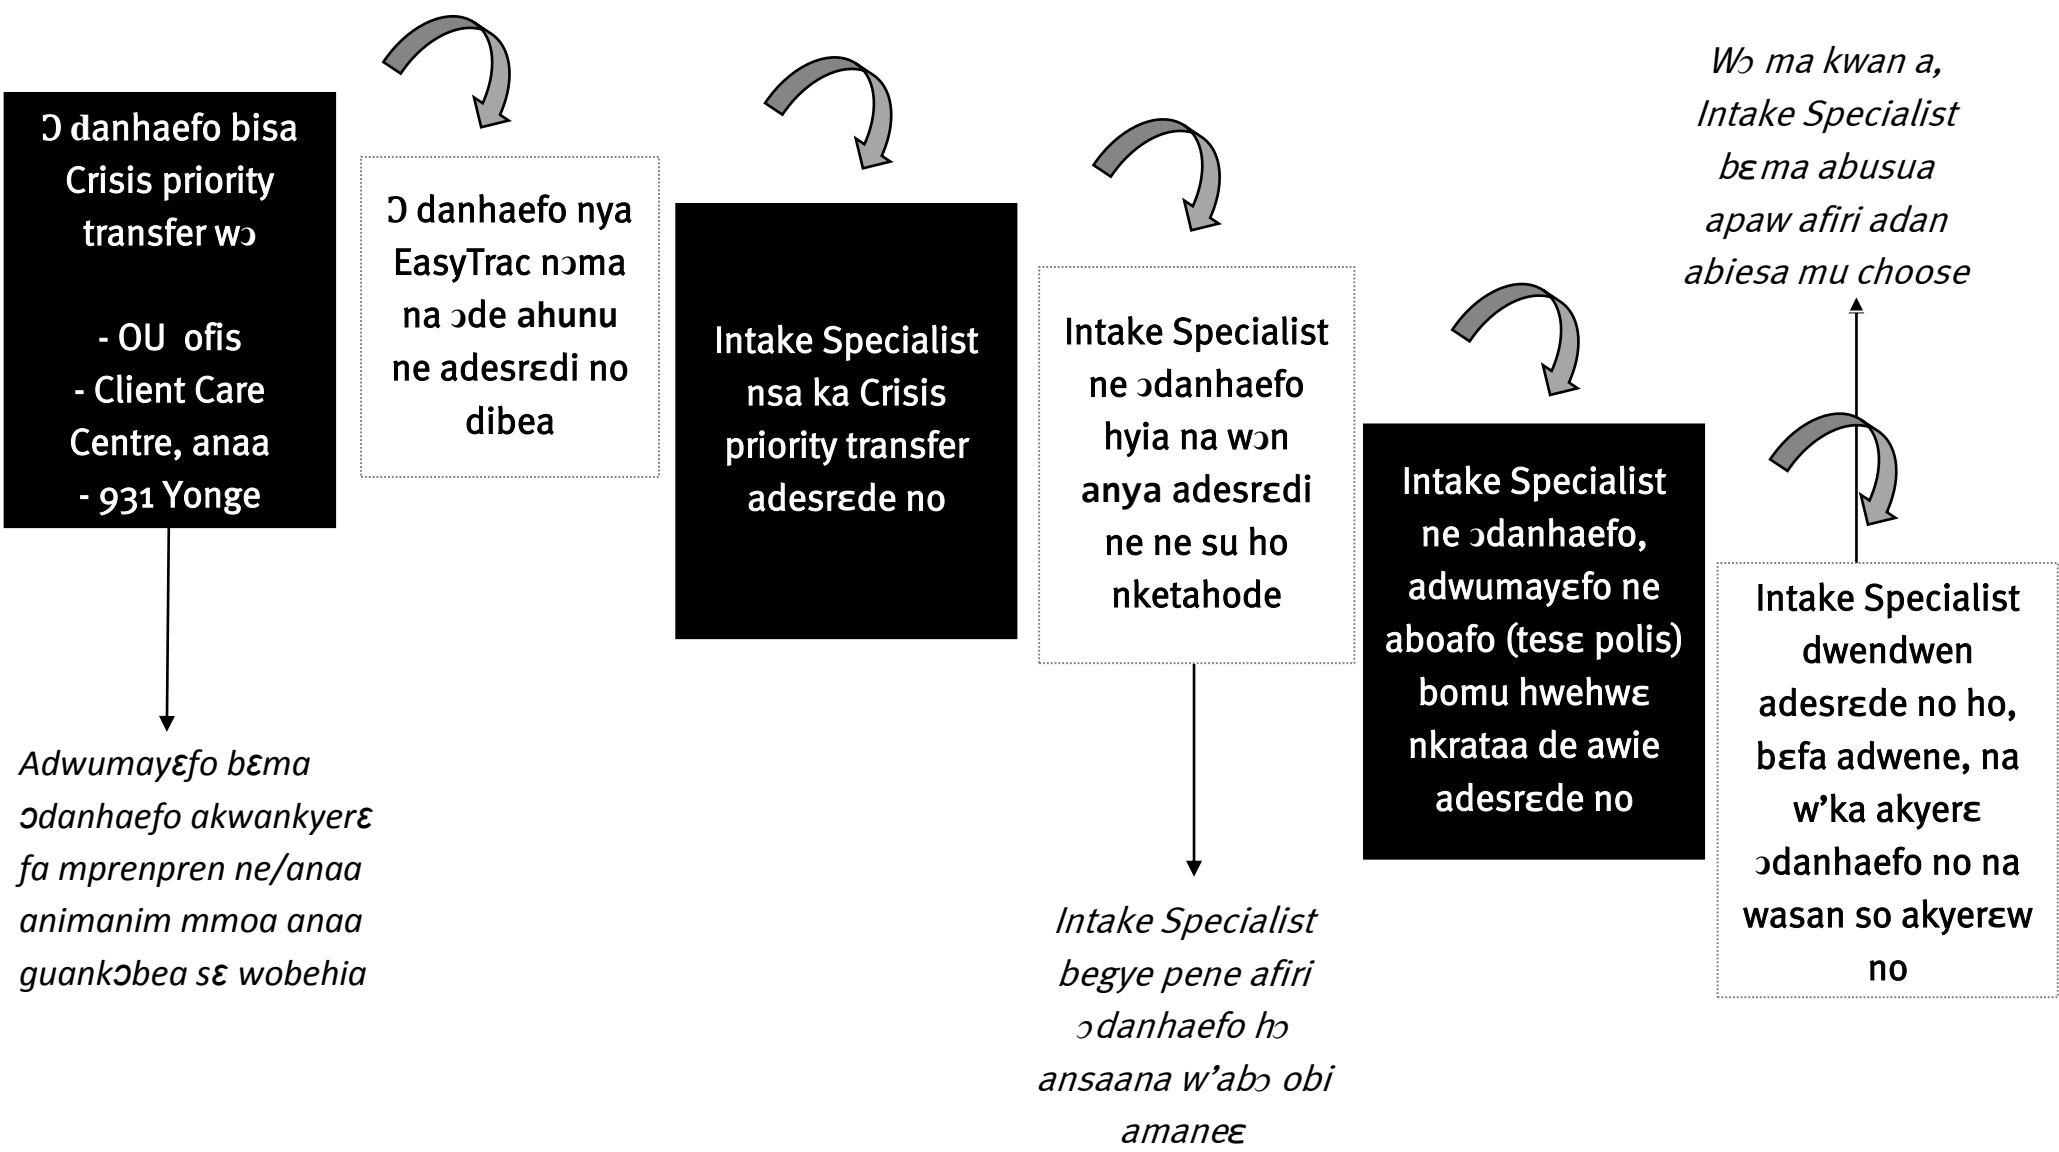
Ɔ danhaefo bisa Crisis priority transfer wɔ

- OU ofis
- Client Care Centre, anaa
- 931 Yonge

Adwumayɛfo bɛma ɔdanhaefo akwankyerɛ fa mprenpren ne/anaa animanim mmoa anaa guankɔbea sɛ wobehia

Ɔ danhaefo nya EasyTrac nɔma na ɔde ahunu ne adesrɛdi no dibea

Intake Specialist nsa ka Crisis priority transfer adesrɛde no

Intake Specialist ne ɔdanhaefo hyia na wɔn anya adesrɛdi ne ne su ho nketahode

Intake Specialist begye pene afiri ɔdanhaefo hɔ ansaana w'abɔ obi amaneɛ

Intake Specialist ne ɔdanhaefo, adwumayɛfo ne aboafo (tesɛ polis) bomu hwehwɛ nkrataa de awie adesrɛde no

Intake Specialist dwendwen adesrɛde no ho, bɛfa adwene, na w'ka akyerɛ ɔdanhaefo no na wasan so akyerɛw no

Wɔ ma kwan a, Intake Specialist bɛma abusua apaw afiri adan abiesa mu choose